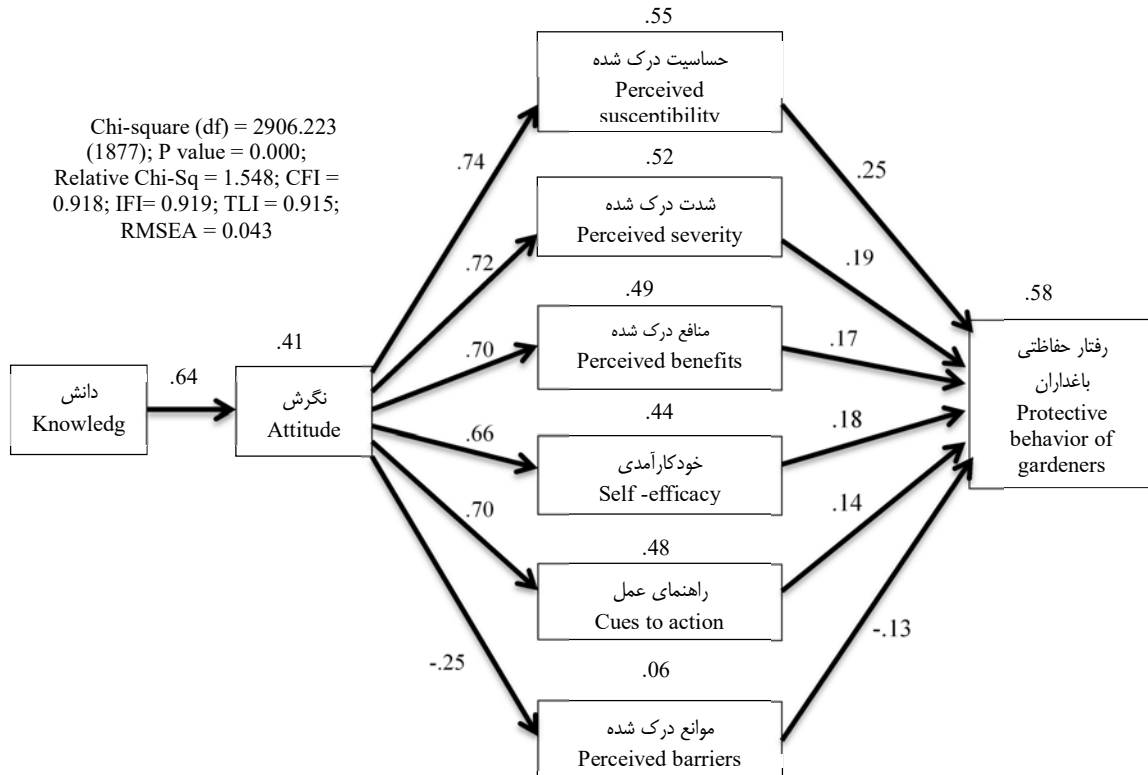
Chi-square (df) = 2906.223 (1877); P value = 0.000; Relative Chi-Sq = 1.548; CFI = 0.918; IFI= 0.919; TLI = 0.915; RMSEA = 0.043

.55
حساسیت درک شده
Perceived susceptibility

.74

.25

.52
شدت درک شده
Perceived severity

.72

.19

.49
منافع درک شده
Perceived benefits

.58

.41

.70

.17

دانش
Knowledg

.64

نگرش
Attitude

رفتار حفاظتی باغداران
Protective behavior of gardeners

.44

.66

.18

خودکارآمدی
Self -efficacy

.70

.14

.48
راهنمای عمل
Cues to action

-.25

-.13

.06
موانع درک شده
Perceived barriers